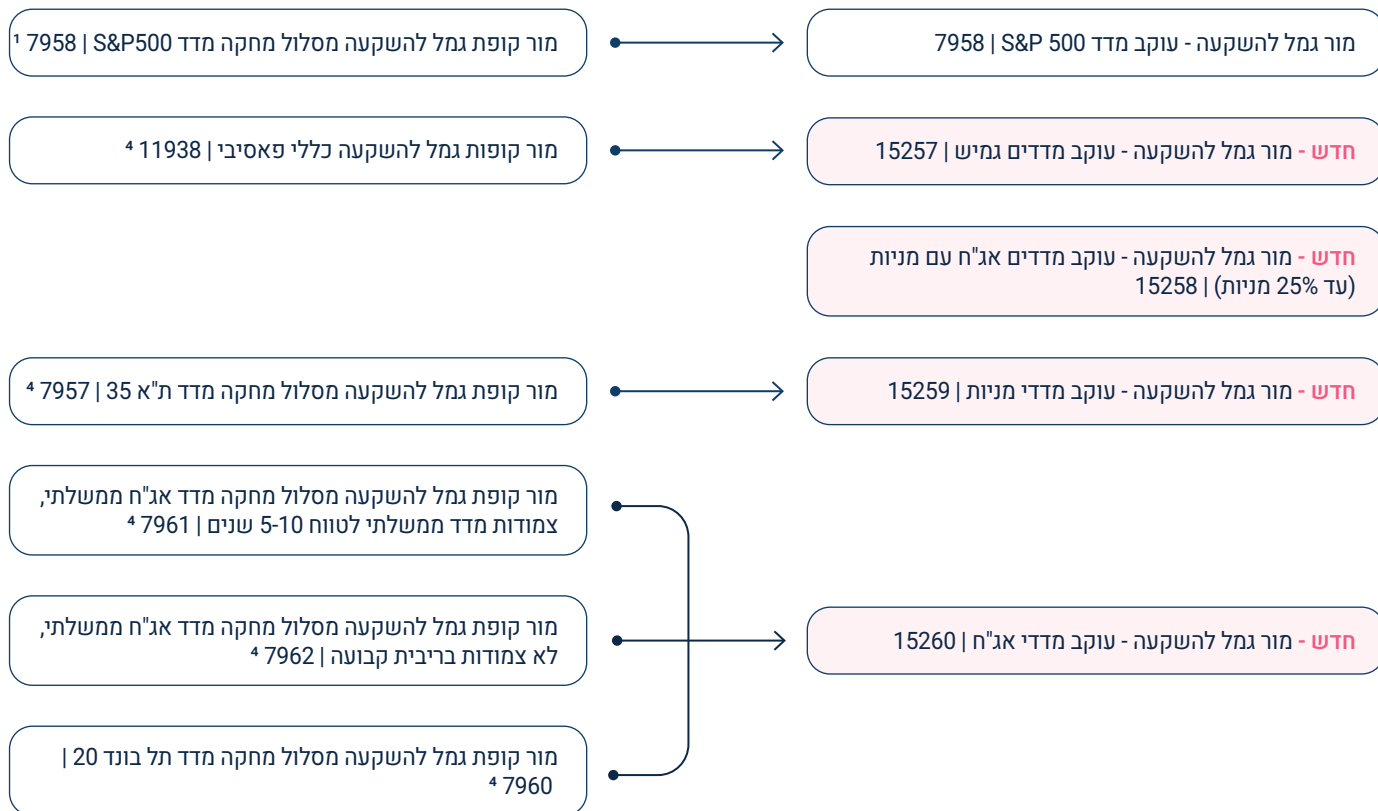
מור קופת גמל להשקעה מסלול מחקה מדד S&P500 | 7958 ¹

מור גמל להשקעה - עוקב מדד S&P 500 | 7958

מור קופות גמל להשקעה כללי פאסיבי | 11938 ⁴

חדש - מור גמל להשקעה - עוקב מדדים גמיש | 15257

חדש - מור גמל להשקעה - עוקב מדדים אג"ח עם מניות (עד 25% מניות) | 15258

מור קופת גמל להשקעה מסלול מחקה מדד ת"א 35 | 7957 ⁴

חדש - מור גמל להשקעה - עוקב מדדי מניות | 15259

מור קופת גמל להשקעה מסלול מחקה מדד אג"ח ממשלתי, צמודות מדד ממשלתי לטווח 5-10 שנים | 7961 ⁴

מור קופת גמל להשקעה מסלול מחקה מדד אג"ח ממשלתי, לא צמודות בריבית קבועה | 7962 ⁴

חדש - מור גמל להשקעה - עוקב מדדי אג"ח | 15260

מור קופת גמל להשקעה מסלול מחקה מדד תל בונד 20 | 7960 ⁴